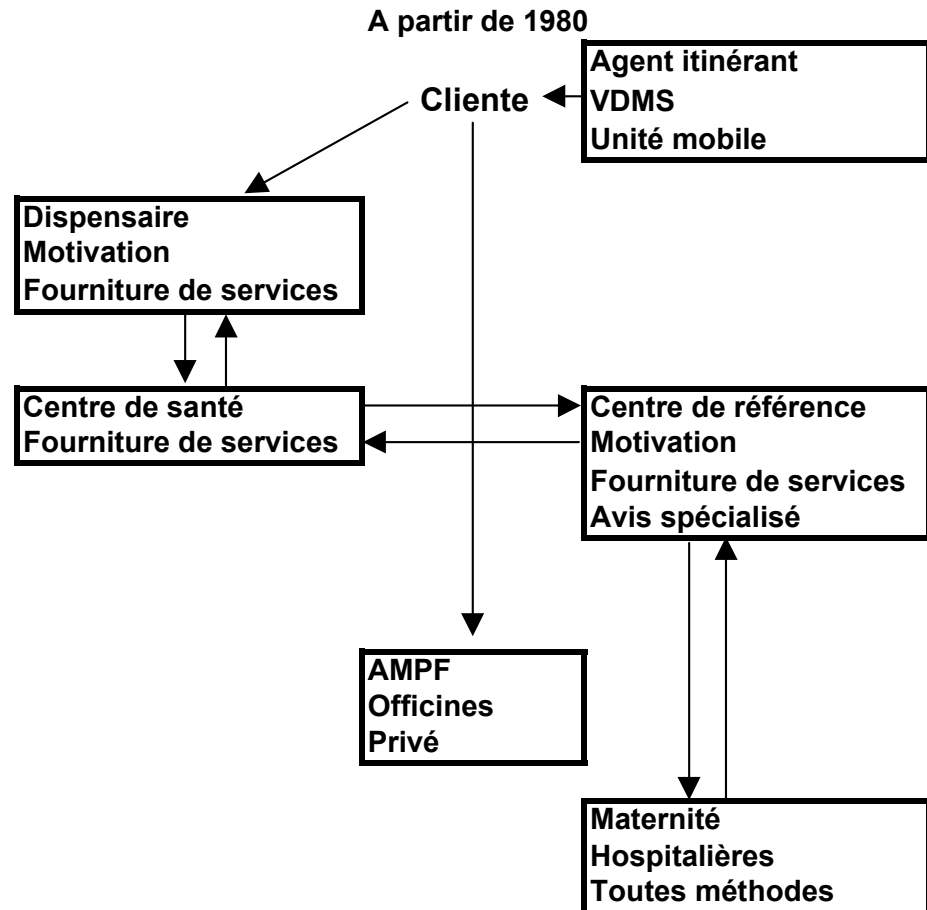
A partir de 1980

Agent itinérant
VDMS
Unité mobile

Cliente

Dispensaire
Motivation
Fourniture de services

Centre de santé
Fourniture de services

Centre de référence
Motivation
Fourniture de services
Avis spécialisé

AMPF
Officines
Privé

Maternité
Hospitalières
Toutes méthodes